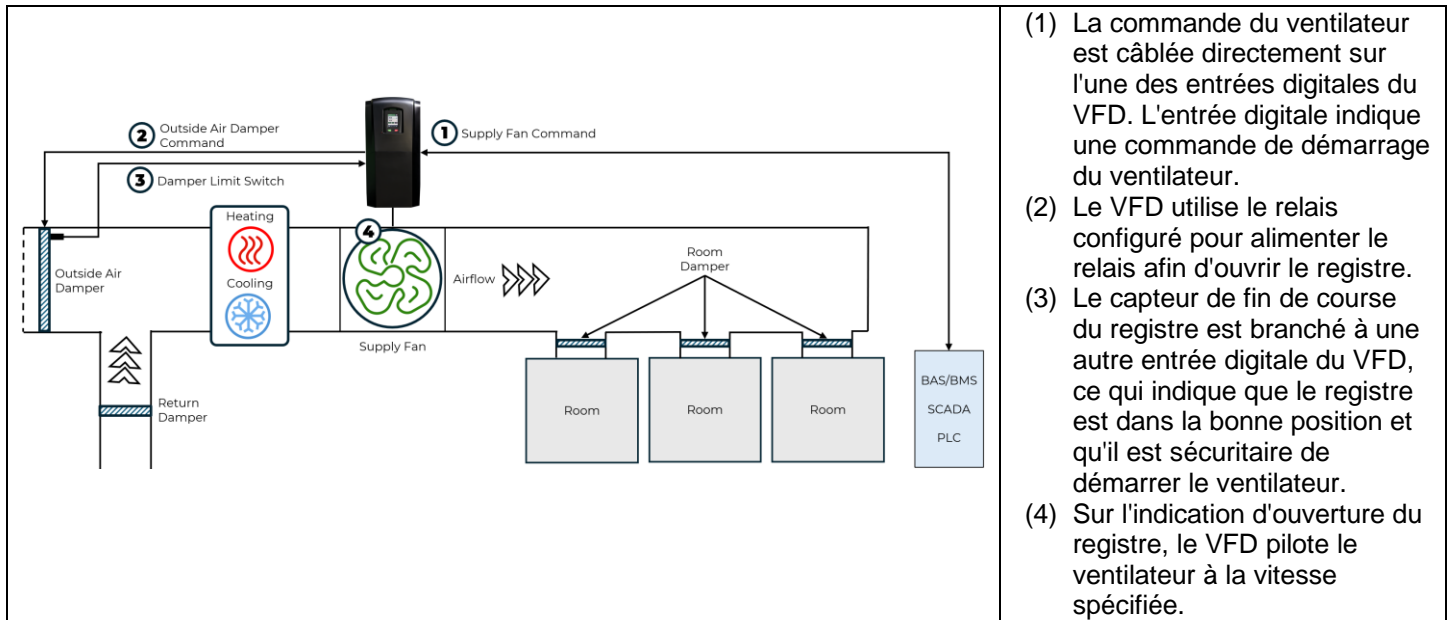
2 Outside Air Damper Command

1 Supply Fan Command

3 Damper Limit Switch

Heating

Cooling

4

Outside Air Damper

Airflow

Room Damper

Supply Fan

Return Damper

Room

Room

Room

BAS/BMS

SCADA

PLC

(1) La commande du ventilateur est câblée directement sur l'une des entrées digitales du VFD. L'entrée digitale indique une commande de démarrage du ventilateur.
(2) Le VFD utilise le relais configuré pour alimenter le relais afin d'ouvrir le registre.
(3) Le capteur de fin de course du registre est branché à une autre entrée digitale du VFD, ce qui indique que le registre est dans la bonne position et qu'il est sécuritaire de démarrer le ventilateur.
(4) Sur l'indication d'ouverture du registre, le VFD pilote le ventilateur à la vitesse spécifiée.